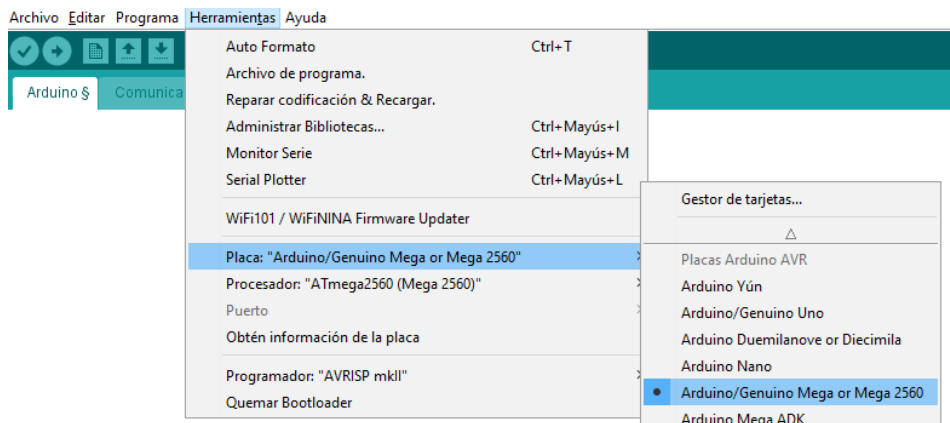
Archivo Editar Programa Herramientas Ayuda

Arduino § Comunica

Auto Formato Ctrl+T
Archivo de programa.
Reparar codificación & Recargar.
Administrar Bibliotecas... Ctrl+Mayús+I
Monitor Serie Ctrl+Mayús+M
Serial Plotter Ctrl+Mayús+L

WiFi101 / WiFiNINA Firmware Updater

Placa: "Arduino/Genuino Mega or Mega 2560"
Procesador: "ATmega2560 (Mega 2560)"
Puerto
Obtén información de la placa

Programador: "AVRISP mkII"
Quemar Bootloader

Gestor de tarjetas...
△
Placas Arduino AVR
Arduino Yún
Arduino/Genuino Uno
Arduino Duemilanove or Diecimila
Arduino Nano
Arduino/Genuino Mega or Mega 2560
Arduino Mega ADK